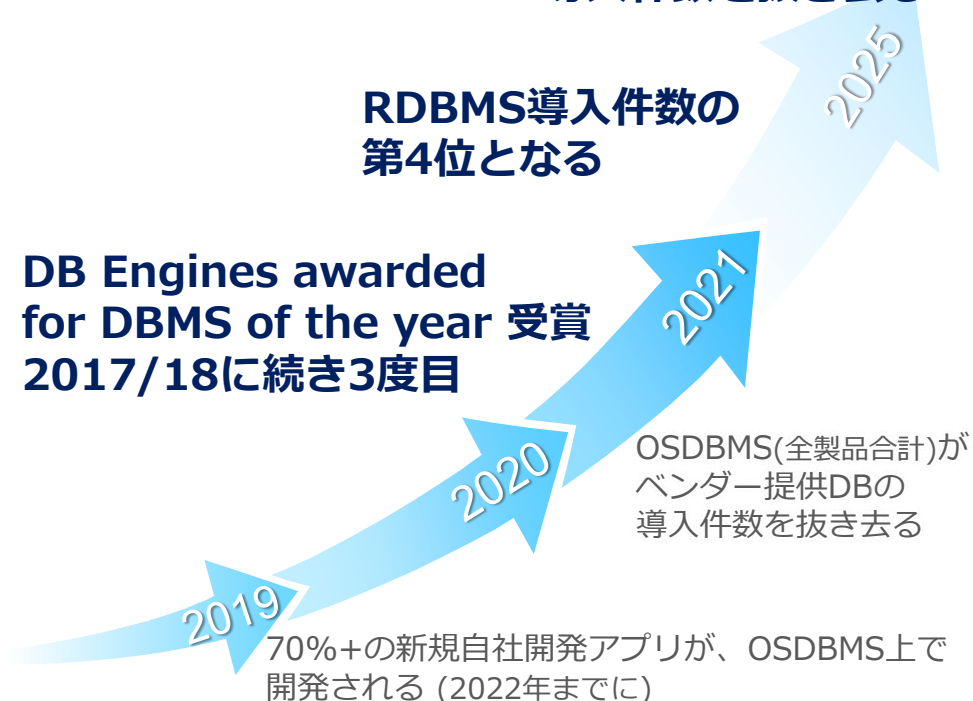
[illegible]

RDBMS導入件数の
第4位となる

2025

DB Engines awarded for DBMS of the year 受賞 2017/18に続き3度目

2021

OSDBMS(全製品合計)がベンダー提供DBの導入件数を抜き去る

2020

2019

70%+の新規自社開発アプリが、OSDBMS上で開発される (2022年までに)